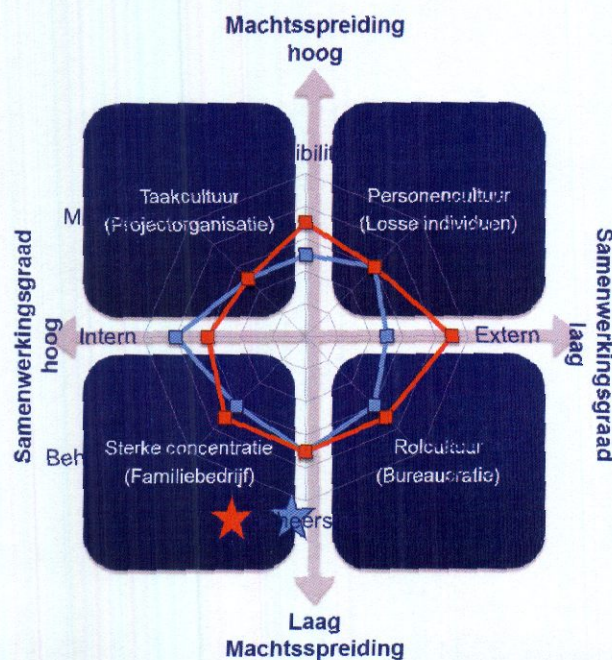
Machtsspreiding hoog

Taakcultuur (Projectorganisatie)

Personencultuur (Losse individuen)

Samenwerkingsgraad hoog

Samenwerkingsgraad laag

M

ibilit

Intern

Extern

Beh

Sterke concentratie (Familiebedrijf)

Rolcultuur (Bureaucratie)

heers

Laag Machtsspreiding